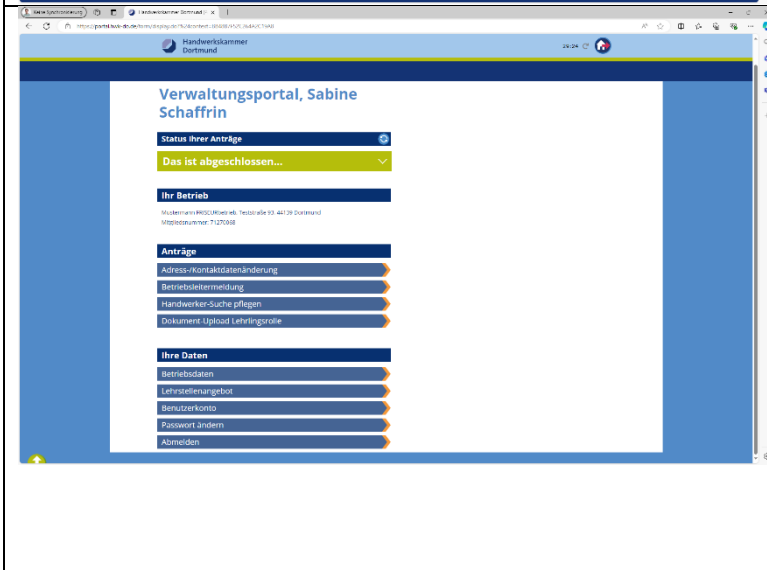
Keine Synchronisierung

Handwerkskammer Dortmund

https://portal.hwk-do.de/form/display.do?%24context=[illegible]

Handwerkskammer Dortmund

29:24

Verwaltungsportal, Sabine Schaffrin

Status Ihrer Anträge

Das ist abgeschlossen...

Ihr Betrieb

MustermannPRISCUMBetrieb, Teststraße 93, 44139 Dortmund
Mitgliedsnummer: 71270968

Anträge

Adress-/Kontaktdatenänderung

Betriebsleitermeldung

Handwerker-Suche pflegen

Dokument-Upload Lehrlingsrolle

Ihre Daten

Betriebsdaten

Lehrstellenangebot

Benutzerkonto

Passwort ändern

Abmelden